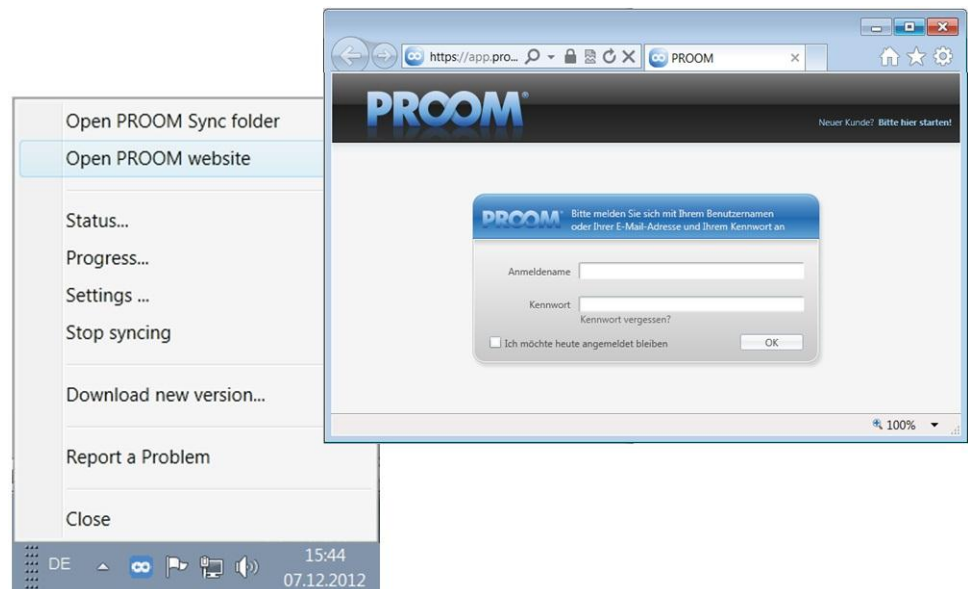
https://app.pro...
PROOM

PROOM®

Neuer Kunde? Bitte hier starten!

PROOM® Bitte melden Sie sich mit Ihrem Benutzernamen oder Ihrer E-Mail-Adresse und Ihrem Kennwort an

Anmeldename

Kennwort

Kennwort vergessen?

Ich möchte heute angemeldet bleiben

OK

100%

Open PROOM Sync folder

Open PROOM website

Status...

Progress...

Settings ...

Stop syncing

Download new version...

Report a Problem

Close

DE

15:44
07.12.2012